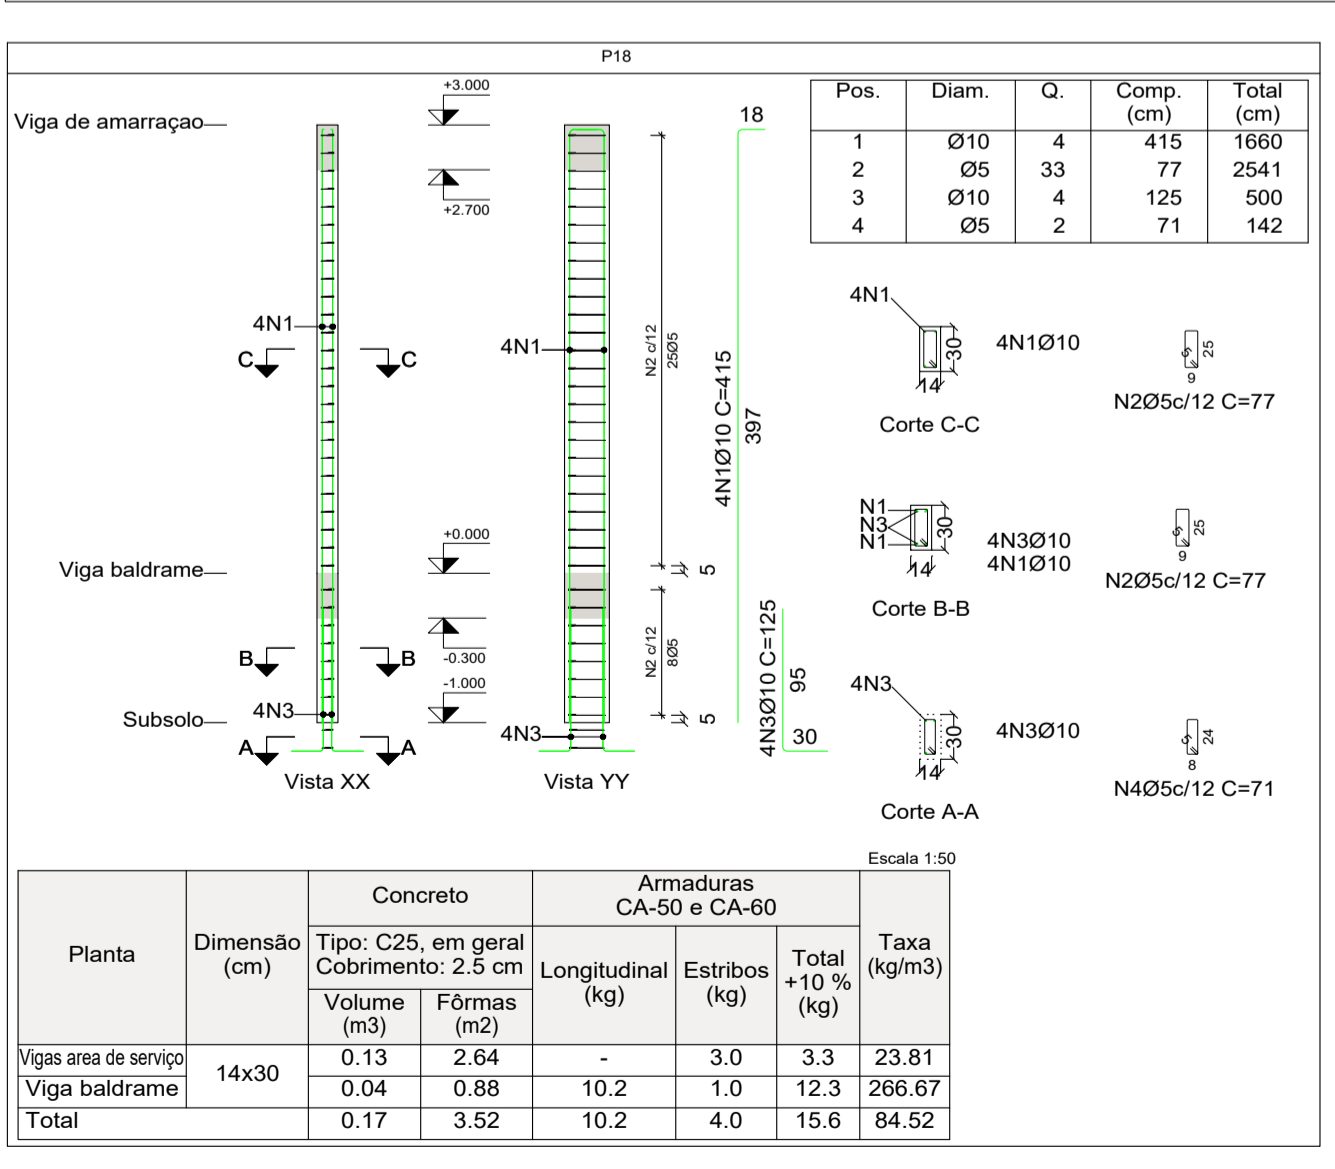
P18

Viga de amarraçao

+3.000

+2.700

4N1

C C

4N1

N2 c/12 25Ø5

4N1Ø10 C=415

397

18

+0.000

Viga baldrame

5

B B

-0.300

-1.000

N2 c/12 8Ø5

4N3Ø10 C=125

95

Subsolo

4N3

5

A A

4N3

30

Vista XX

Vista YY

| Pos. | Diam. | Q. | Comp. (cm) | Total (cm) |
|---|---|---|---|---|
| 1 | Ø10 | 4 | 415 | 1660 |
| 2 | Ø5 | 33 | 77 | 2541 |
| 3 | Ø10 | 4 | 125 | 500 |
| 4 | Ø5 | 2 | 71 | 142 |

4N1

30

14

4N1Ø10

5 25 9

N2Ø5c/12 C=77

Corte C-C

N1
N3
N1

30

14

4N3Ø10
4N1Ø10

5 25 9

N2Ø5c/12 C=77

Corte B-B

4N3

30

14

4N3Ø10

5 24 8

N4Ø5c/12 C=71

Corte A-A

Escala 1:50

| Planta | Dimensão (cm) | Concreto | | Armaduras CA-50 e CA-60 | | | Taxa (kg/m3) |
|---|---|---|---|---|---|---|---|
| | | Tipo: C25, em geral Cobrimento: 2.5 cm | | Longitudinal (kg) | Estribos (kg) | Total +10 % (kg) | |
| | | Volume (m3) | Fôrmas (m2) | | | | |
| Vigas area de serviço | 14x30 | 0.13 | 2.64 | - | 3.0 | 3.3 | 23.81 |
| Viga baldrame | | 0.04 | 0.88 | 10.2 | 1.0 | 12.3 | 266.67 |
| Total | | 0.17 | 3.52 | 10.2 | 4.0 | 15.6 | 84.52 |